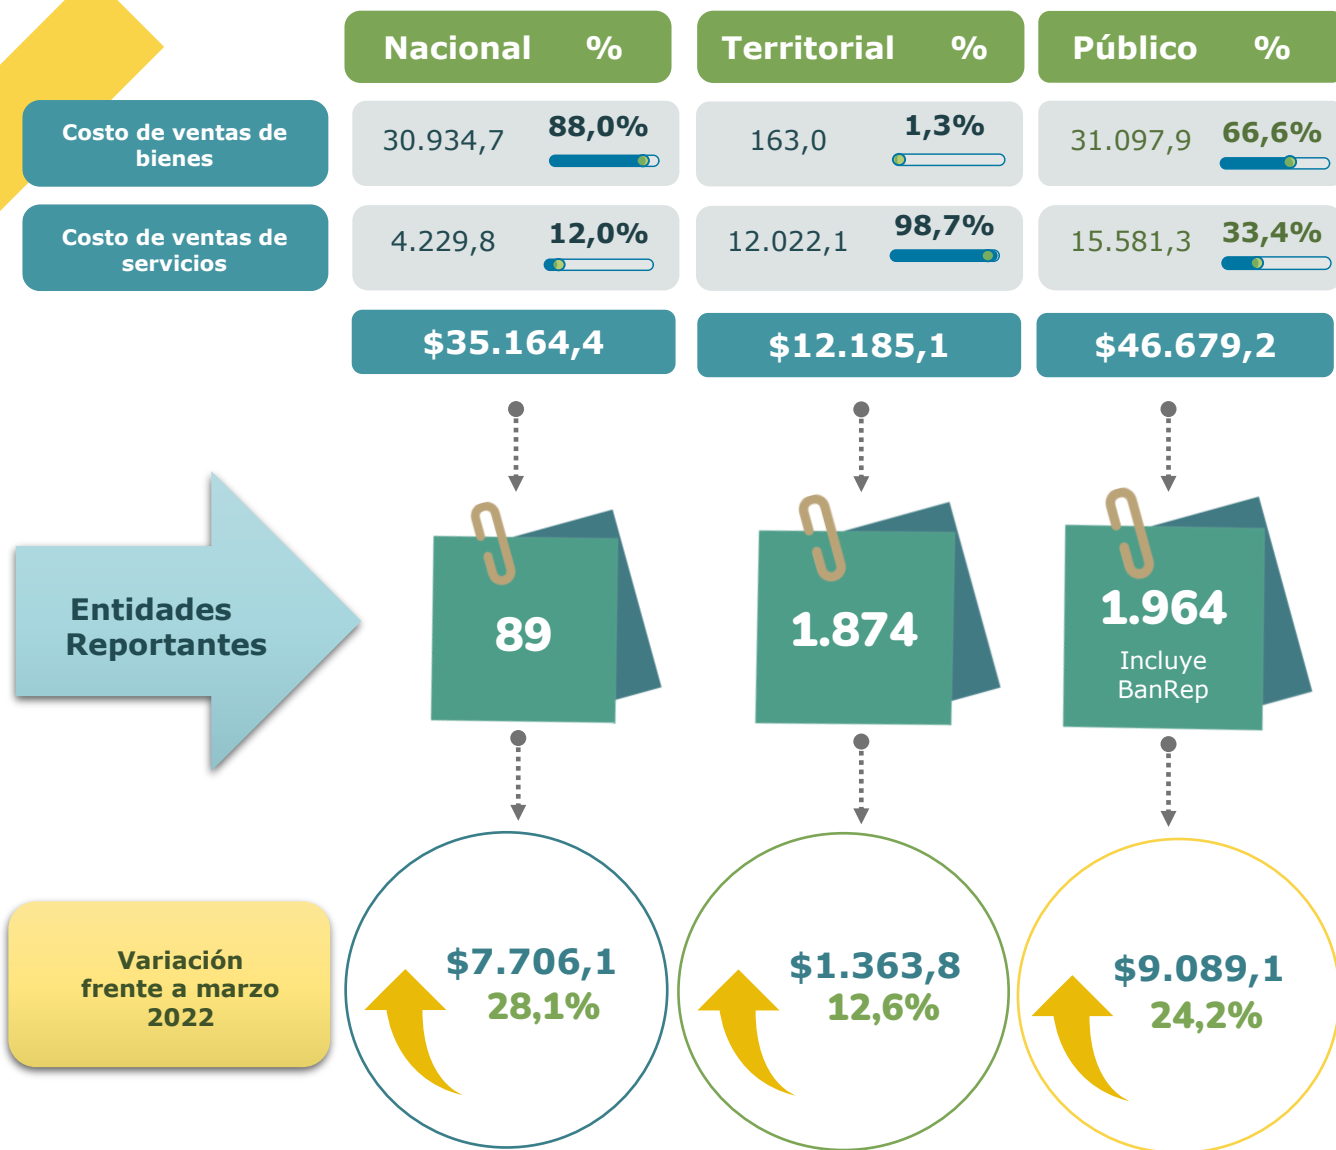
| | Nacional | % | Territorial | % | Público | % |
|---|---|---|---|---|---|---|
| Costo de ventas de bienes | 30.934,7 | 88,0% | 163,0 | 1,3% | 31.097,9 | 66,6% |
| Costo de ventas de servicios | 4.229,8 | 12,0% | 12.022,1 | 98,7% | 15.581,3 | 33,4% |
| | $35.164,4 | | $12.185,1 | | $46.679,2 | |

Entidades Reportantes

89

1.874

1.964
Incluye BanRep

Variación frente a marzo 2022

$7.706,1
28,1%

$1.363,8
12,6%

$9.089,1
24,2%